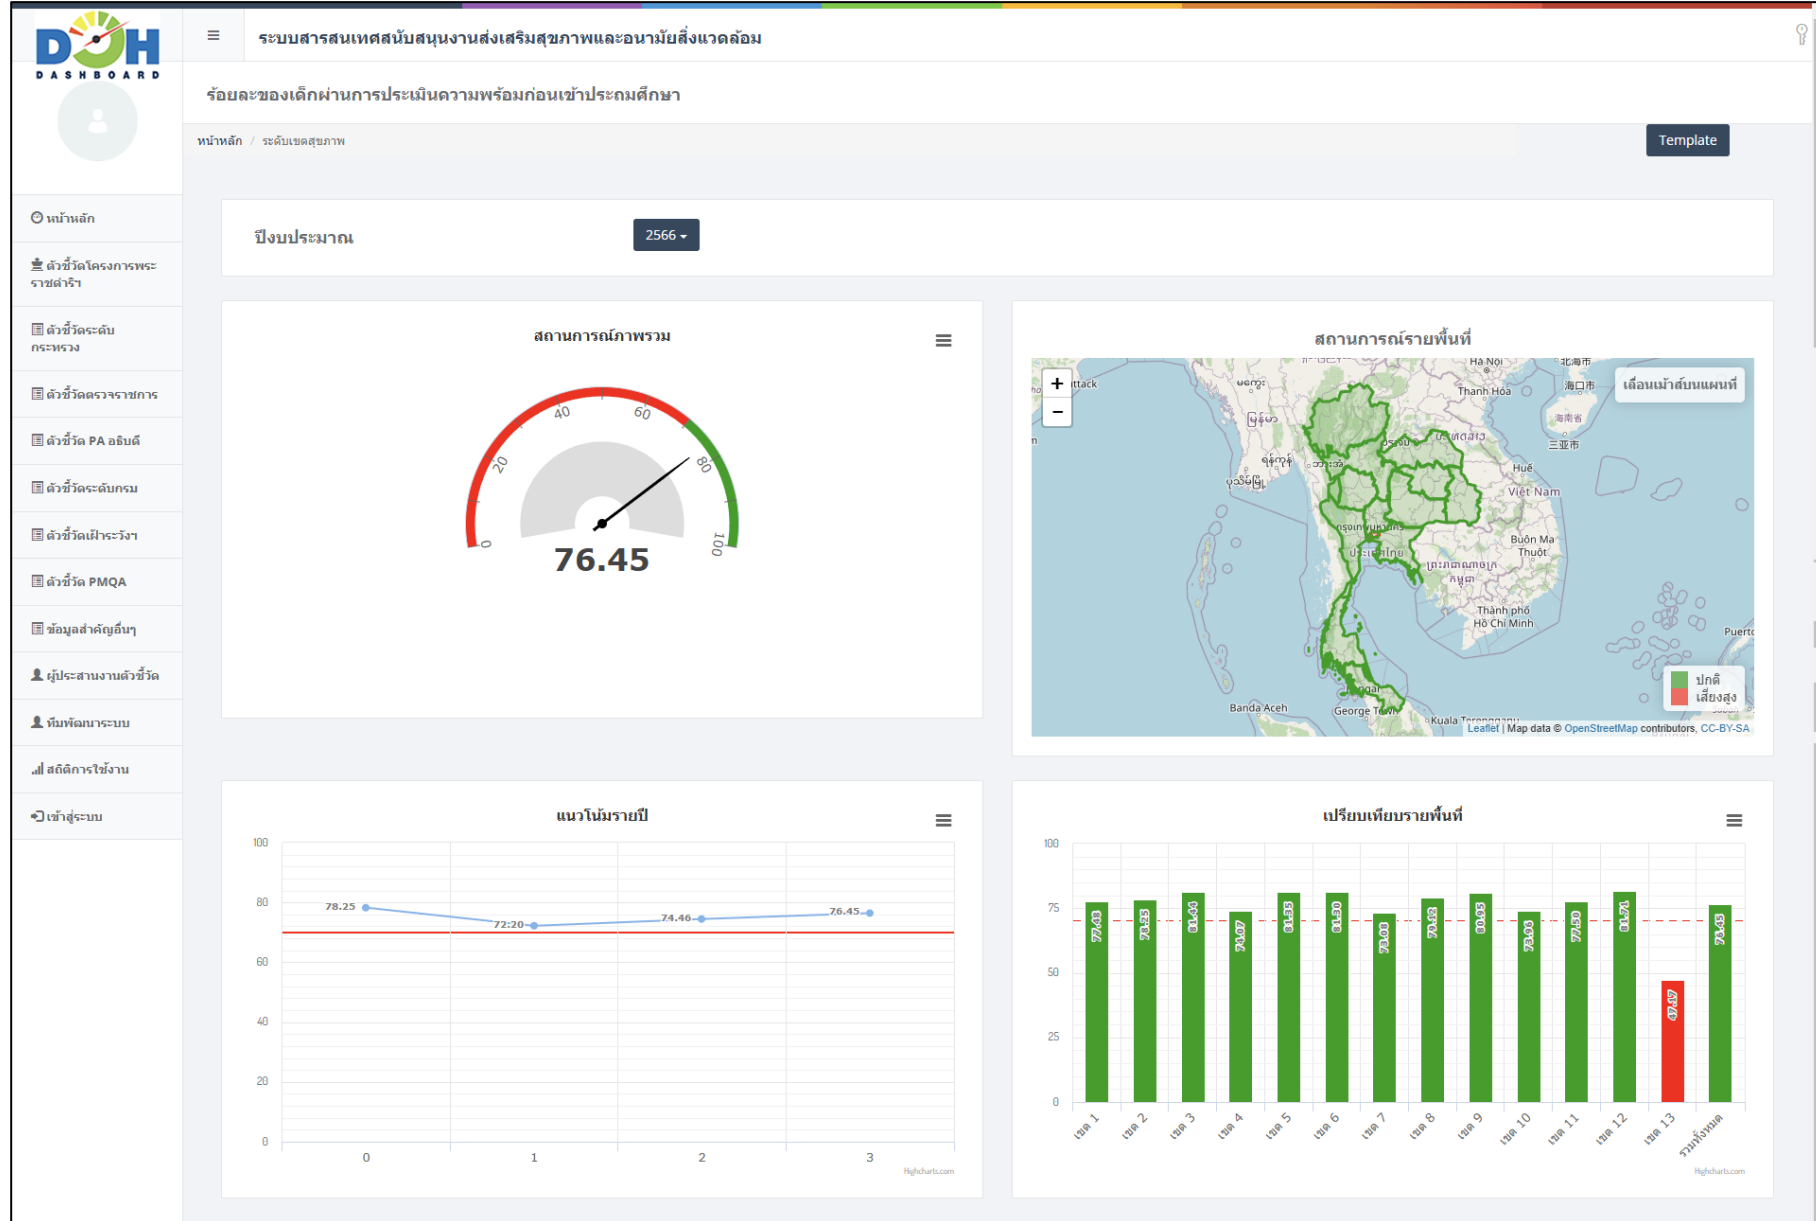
DOH DASHBOARD

ระบบสารสนเทศสนับสนุนงานส่งเสริมสุขภาพและอนามัยสิ่งแวดล้อม

ร้อยละของเด็กผ่านการประเมินความพร้อมก่อนเข้าประถมศึกษา

หน้าหลัก / ระดับเขตสุขภาพ

Template

หน้าหลัก
ตัวชี้วัดโครงการพระราชดำริ
ตัวชี้วัดระดับกระทรวง
ตัวชี้วัดตรวจราชการ
ตัวชี้วัด PA อธิบดี
ตัวชี้วัดระดับกรม
ตัวชี้วัดเฝ้าระวัง
ตัวชี้วัด PMQA
ข้อมูลสำคัญอื่นๆ
ผู้ประสานงานตัวชี้วัด
ทีมพัฒนาระบบ
สถิติการใช้งาน
เข้าสู่ระบบ

ปีงบประมาณ 2566

สถานการณ์ภาพรวม

0 20 40 60 80 100

76.45

สถานการณ์รายพื้นที่

เลื่อนเม้าส์บนแผนที่

ปกติ
เสี่ยงสูง

Leaflet | Map data © OpenStreetMap contributors, CC-BY-SA

แนวโน้มรายปี

| | 0 | 1 | 2 | 3 |
|---|---|---|---|---|
| | 78.25 | 72.20 | 74.46 | 76.45 |

100 80 60 40 20 0

Highcharts.com

เปรียบเทียบรายพื้นที่

| เขต 1 | เขต 2 | เขต 3 | เขต 4 | เขต 5 | เขต 6 | เขต 7 | เขต 8 | เขต 9 | เขต 10 | เขต 11 | เขต 12 | เขต 13 | รวมทั้งหมด |
|---|---|---|---|---|---|---|---|---|---|---|---|---|---|
| 77.48 | 78.25 | 81.44 | 74.07 | 81.35 | 81.30 | 73.08 | 79.12 | 80.95 | 73.98 | 77.50 | 81.71 | 47.17 | 76.45 |

100 75 50 25 0

Highcharts.com